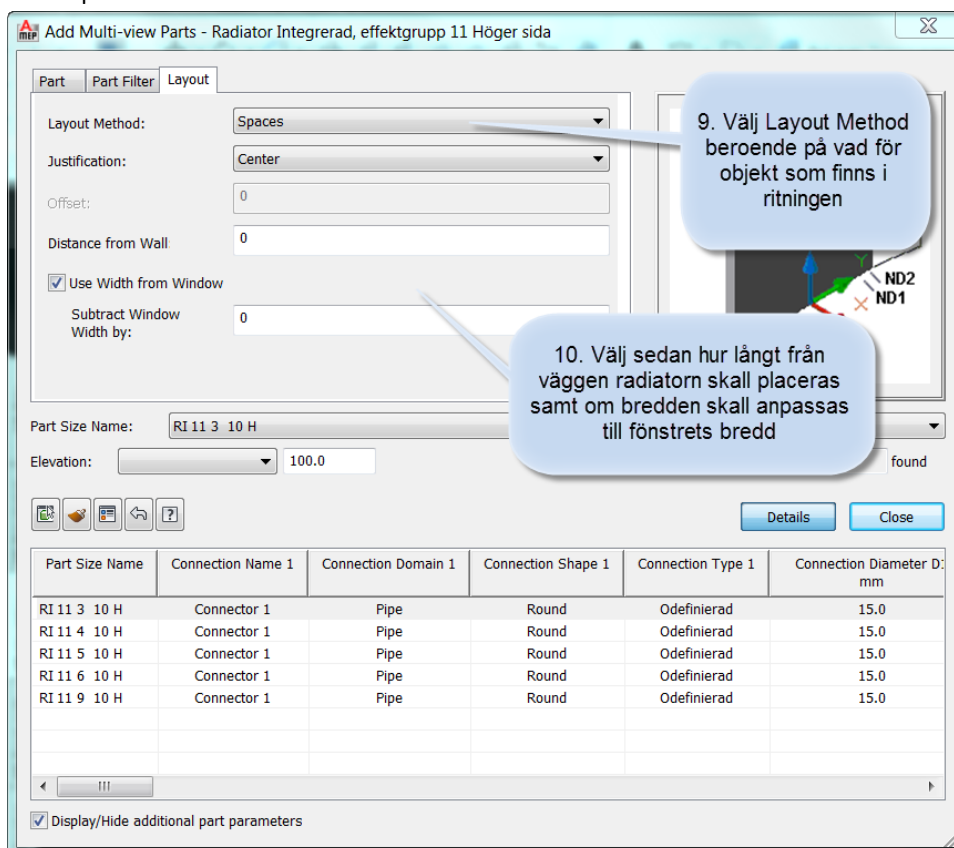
Add Multi-view Parts - Radiator Integrerad, effektgrupp 11 Höger sida

Part | Part Filter | Layout

Layout Method: Spaces

Justification: Center

Offset: 0

Distance from Wall: 0

Use Width from Window

Subtract Window Width by: 0

9. Välj Layout Method beroende på vad för objekt som finns i ritningen

ND2
ND1

10. Välj sedan hur långt från väggen radiatorn skall placeras samt om bredden skall anpassas till fönstrets bredd

Part Size Name: RI 11 3 10 H

Elevation: 100.0

found

Details | Close

| Part Size Name | Connection Name 1 | Connection Domain 1 | Connection Shape 1 | Connection Type 1 | Connection Diameter D: mm |
|---|---|---|---|---|---|
| RI 11 3 10 H | Connector 1 | Pipe | Round | Odefinierad | 15.0 |
| RI 11 4 10 H | Connector 1 | Pipe | Round | Odefinierad | 15.0 |
| RI 11 5 10 H | Connector 1 | Pipe | Round | Odefinierad | 15.0 |
| RI 11 6 10 H | Connector 1 | Pipe | Round | Odefinierad | 15.0 |
| RI 11 9 10 H | Connector 1 | Pipe | Round | Odefinierad | 15.0 |

Display/Hide additional part parameters